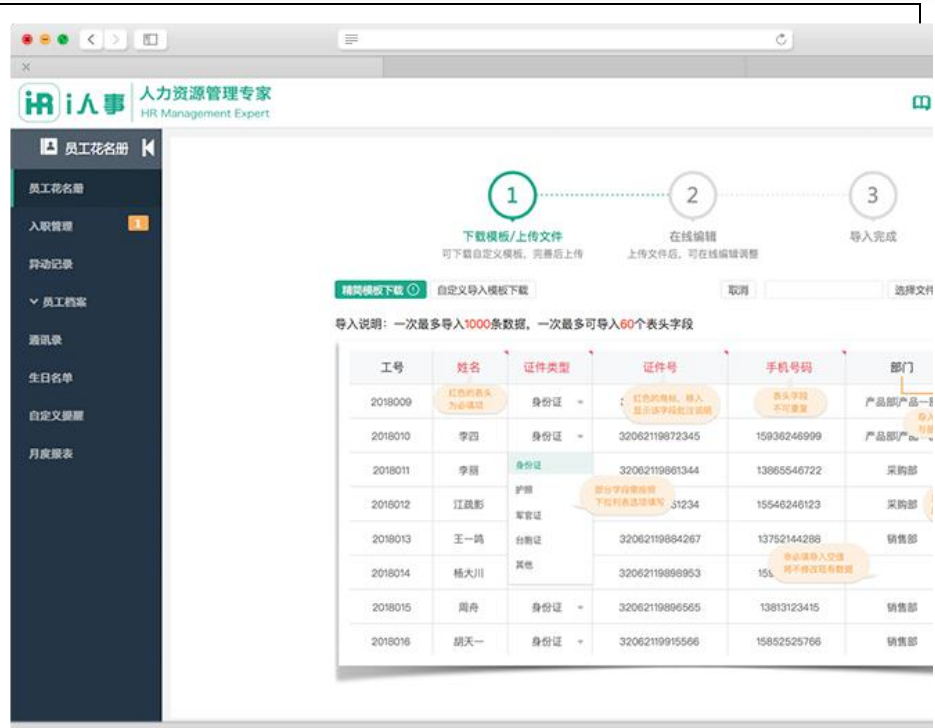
iR i人事 人力资源管理专家
HR Management Expert

员工花名册

员工花名册
入职管理 1
异动记录
员工档案
通讯录
生日名单
自定义提醒
月度报表

1 下载模板/上传文件
可下载自定义模板，完善后上传
2 在线编辑
上传文件后，可在线编辑调整
3 导入完成

精简模板下载
自定义导入模板下载
取消
选择文件

导入说明：一次最多导入1000条数据，一次最多可导入60个表头字段

| 工号 | 姓名 | 证件类型 | 证件号 | 手机号码 | 部门 |
|---|---|---|---|---|---|
| 2018009 | 红色的表头为必填项 | 身份证 | 红色的角标，移入显示该字段批注说明 | 表头字段不可重复 | 产品部/产品一 |
| 2018010 | 李四 | 身份证 | 32062119872345 | 15936246999 | 产品部/产 |
| 2018011 | 李丽 | 身份证 | 32062119861344 | 13865546722 | 采购部 |
| 2018012 | 江践影 | 护照 | 部分字段需按照下拉列表选项填写 31234 | 15546246123 | 采购部 |
| 2018013 | 王一鸣 | 军官证 | 32062119884267 | 13752144288 | 销售部 |
| 2018014 | 杨大川 | 台胞证 | 32062119888953 | 15 非必填导入空值将不修改现有数据 | |
| 2018015 | 周舟 | 身份证 | 32062119896565 | 13813123415 | 销售部 |
| 2018016 | 胡天一 | 身份证 | 32062119915566 | 15852525766 | 销售部 |

其他